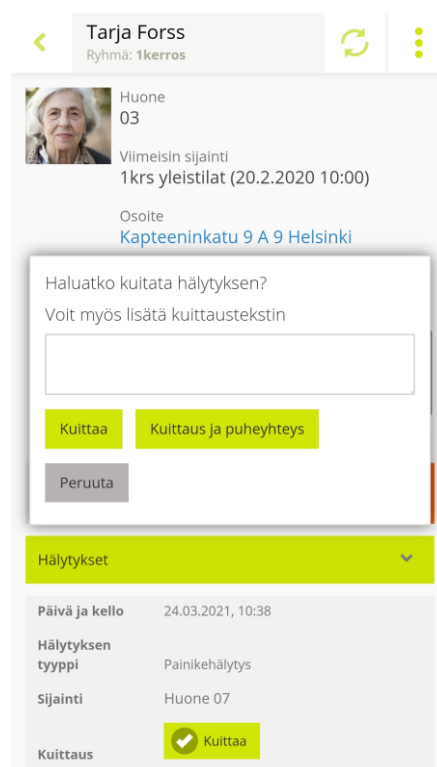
Tarja Forss
Ryhmä: 1kerros

Huone
03

Viimeisin sijainti
1krs yleistilat (20.2.2020 10:00)

Osoite
Kapteeninkatu 9 A 9 Helsinki

Haluatko kuitata hälytyksen?
Voit myös lisätä kuittaustekstin

Kuittaa
Kuittaus ja puheyhteys
Peruuta

Hälytykset

| Päivä ja kello | 24.03.2021, 10:38 |
|---|---|
| Hälytyksen tyyppi | Painikehälytys |
| Sijainti | Huone 07 |
| Kuittaus | Kuittaa |